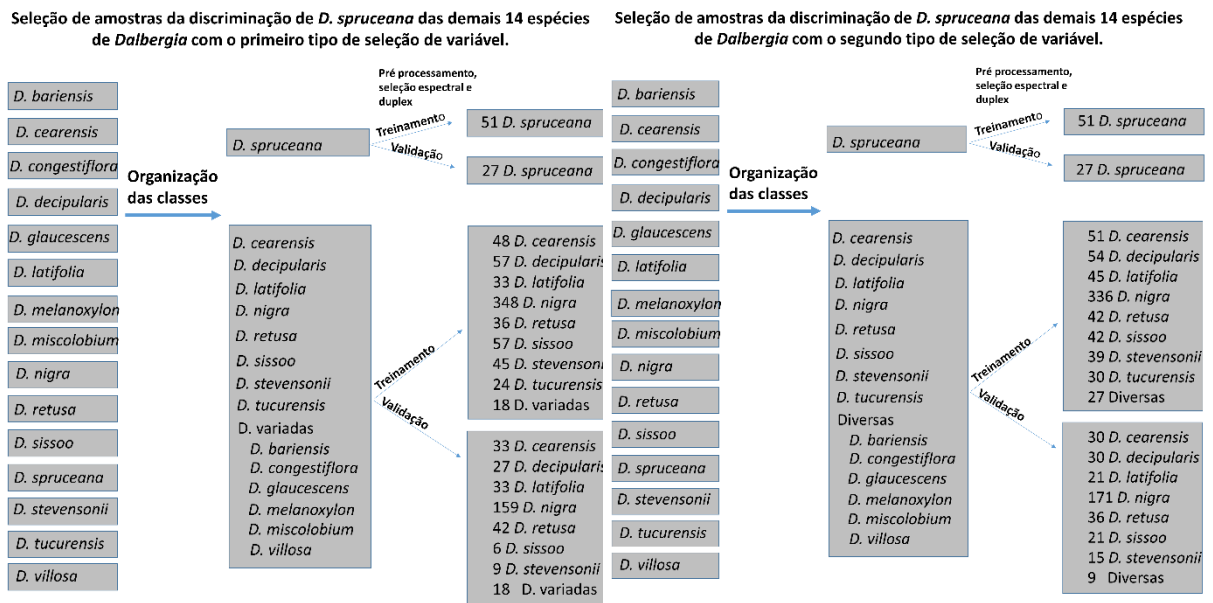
Seleção de amostras da discriminação de D. spruceana das demais 14 espécies de Dalbergia com o primeiro tipo de seleção de variável.

D. bariensis
D. cearensis
D. congestiflora
D. decipularis
D. glaucescens
D. latifolia
D. melanoxylon
D. miscolobium
D. nigra
D. retusa
D. sissoo
D. spruceana
D. stevensonii
D. tucurensis
D. villosa

Organização das classes

Pré processamento, seleção espectral e duplex

D. spruceana
Treinamento
Validação
51 D. spruceana
27 D. spruceana

D. cearensis
D. decipularis
D. latifolia
D. nigra
D. retusa
D. sissoo
D. stevensonii
D. tucurensis
D. variadas
D. bariensis
D. congestiflora
D. glaucescens
D. melanoxylon
D. miscolobium
D. villosa

Treinamento
Validação

48 D. cearensis
57 D. decipularis
33 D. latifolia
348 D. nigra
36 D. retusa
57 D. sissoo
45 D. stevensonii
24 D. tucurensis
18 D. variadas

33 D. cearensis
27 D. decipularis
33 D. latifolia
159 D. nigra
42 D. retusa
6 D. sissoo
9 D. stevensonii
18 D. variadas

Seleção de amostras da discriminação de D. spruceana das demais 14 espécies de Dalbergia com o segundo tipo de seleção de variável.

D. bariensis
D. cearensis
D. congestiflora
D. decipularis
D. glaucescens
D. latifolia
D. melanoxylon
D. miscolobium
D. nigra
D. retusa
D. sissoo
D. spruceana
D. stevensonii
D. tucurensis
D. villosa

Organização das classes

Pré processamento, seleção espectral e duplex

D. spruceana
Treinamento
Validação
51 D. spruceana
27 D. spruceana

D. cearensis
D. decipularis
D. latifolia
D. nigra
D. retusa
D. sissoo
D. stevensonii
D. tucurensis
Diversas
D. bariensis
D. congestiflora
D. glaucescens
D. melanoxylon
D. miscolobium
D. villosa

Treinamento
Validação

51 D. cearensis
54 D. decipularis
45 D. latifolia
336 D. nigra
42 D. retusa
42 D. sissoo
39 D. stevensonii
30 D. tucurensis
27 Diversas

30 D. cearensis
30 D. decipularis
21 D. latifolia
171 D. nigra
36 D. retusa
21 D. sissoo
15 D. stevensonii
9 Diversas